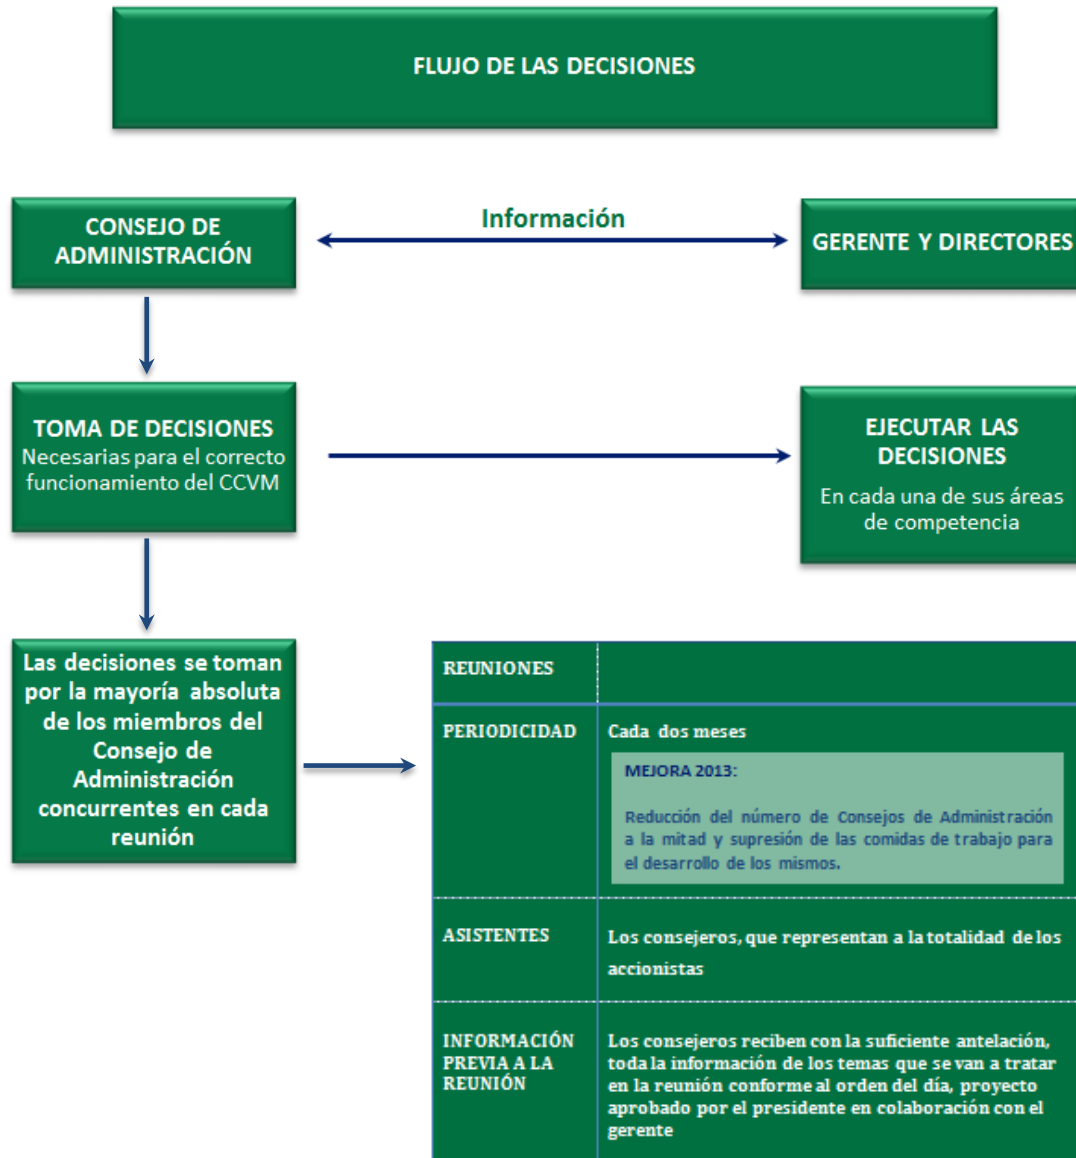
FLUJO DE LAS DECISIONES

CONSEJO DE ADMINISTRACIÓN

Información

GERENTE Y DIRECTORES

TOMA DE DECISIONES
Necesarias para el correcto funcionamiento del CCVM

EJECUTAR LAS DECISIONES
En cada una de sus áreas de competencia

Las decisiones se toman por la mayoría absoluta de los miembros del Consejo de Administración concurrentes en cada reunión

| REUNIONES | |
|---|---|
| PERIODICIDAD | Cada dos meses<br>MEJORA 2013:<br>Reducción del número de Consejos de Administración a la mitad y supresión de las comidas de trabajo para el desarrollo de los mismos. |
| ASISTENTES | Los consejeros, que representan a la totalidad de los accionistas |
| INFORMACIÓN PREVIA A LA REUNIÓN | Los consejeros reciben con la suficiente antelación, toda la información de los temas que se van a tratar en la reunión conforme al orden del día, proyecto aprobado por el presidente en colaboración con el gerente |